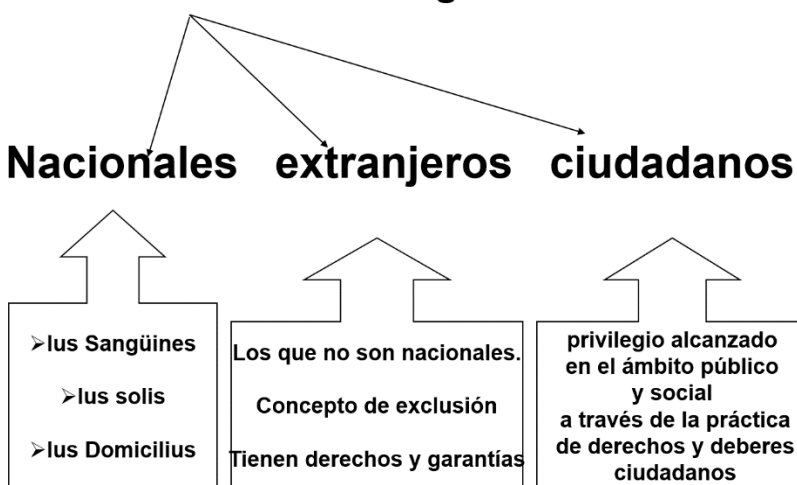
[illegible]

Nacionales extranjeros ciudadanos

➢Ius Sangüines

➢Ius solis

➢Ius Domicilius

Los que no son nacionales.

Concepto de exclusión

Tienen derechos y garantías

privilegio alcanzado en el ámbito público y social a través de la práctica de derechos y deberes ciudadanos